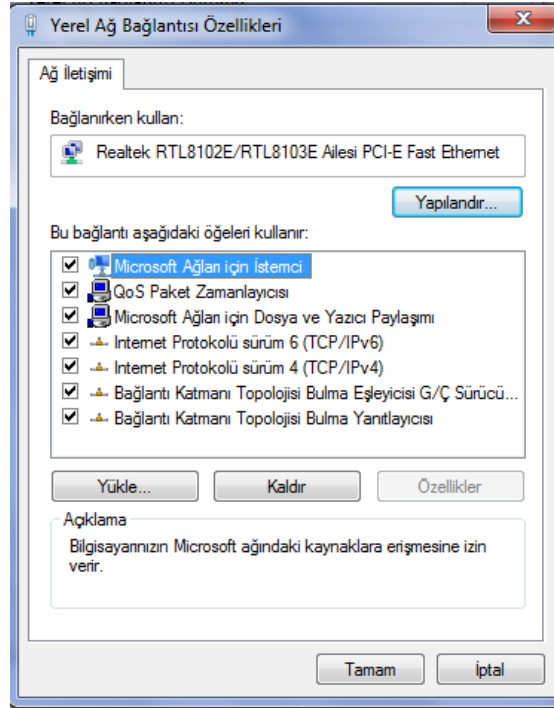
Yerel Ağ Bağlantısı Özellikleri

Ağ İletişimi

Bağlanırken kullan:

Realtek RTL8102E/RTL8103E Ailesi PCI-E Fast Ethernet

Yapılandır...

Bu bağlantı aşağıdaki öğeleri kullanır:

Microsoft Ağları için İstemci
QoS Paket Zamanlayıcısı
Microsoft Ağları için Dosya ve Yazıcı Paylaşımı
Internet Protokolü sürüm 6 (TCP/IPv6)
Internet Protokolü sürüm 4 (TCP/IPv4)
Bağlantı Katmanı Topolojisi Bulma Eşleyicisi G/Ç Sürücü...
Bağlantı Katmanı Topolojisi Bulma Yanıtlayıcısı

Yükle...
Kaldır
Özellikler

Açıklama
Bilgisayarınızın Microsoft ağındaki kaynaklara erişmesine izin verir.

Tamam
İptal